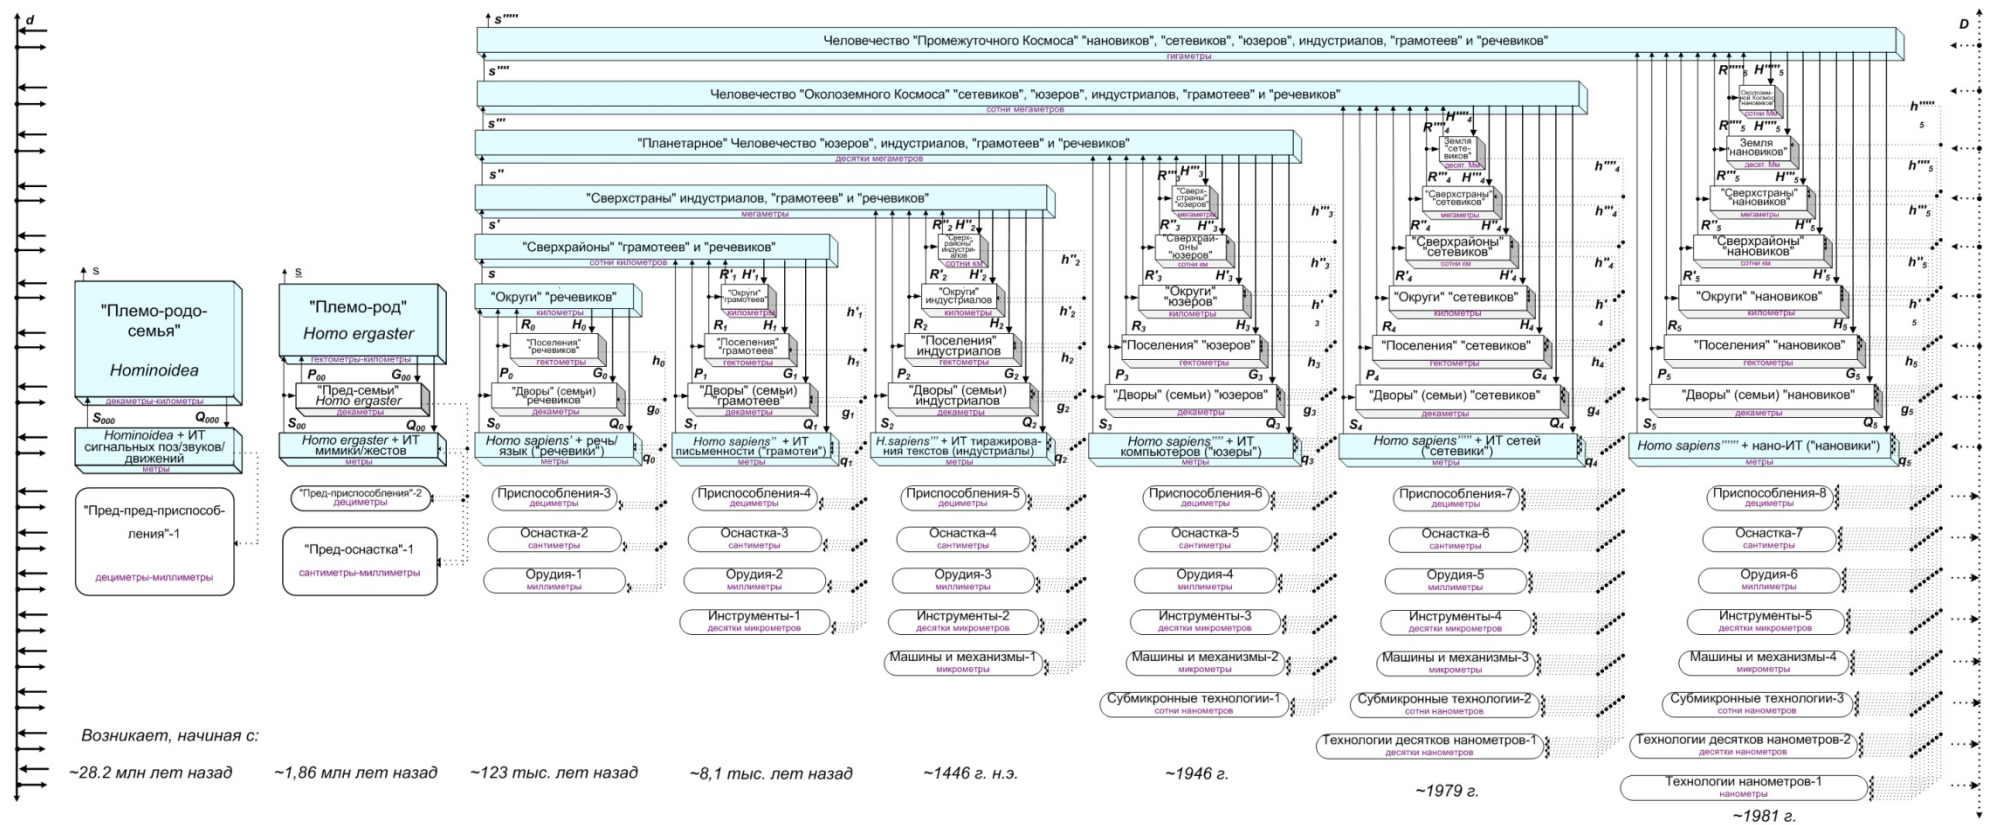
d

D

s'''''

Человечество "Промежуточного Космоса" "нановиков", "сетевиков", "юзеров", индустриалов, "грамотеев" и "речевиков"
гигаметры

s''''

Человечество "Околоземного Космоса" "сетевиков", "юзеров", индустриалов, "грамотеев" и "речевиков"
сотни мегаметров

s'''

"Планетарное" Человечество "юзеров", индустриалов, "грамотеев" и "речевиков"
десятки мегаметров

s''

"Сверхстраны" индустриалов, "грамотеев" и "речевиков"
мегаметры

s'

"Сверхрайоны" "грамотеев" и "речевиков"
сотни километров

s

"Округи" "речевиков"
километры

s

"Племо-родо-семья"

Hominoidea

декаметры-километры

$S_{000}$ $Q_{000}$

Hominoidea + ИТ сигнальных поз/звуков/движений
метры

"Пред-пред-приспособ-ления"-1

дециметры-миллиметры

s

"Племо-род"

Homo ergaster

гектометры-километры

$P_{00}$ $G_{00}$

"Пред-семьи" Homo ergaster
декаметры

$S_{00}$ $Q_{00}$

Homo ergaster + ИТ мимики/жестов
метры

"Пред-приспособления"-2
дециметры

"Пред-оснастка"-1

сантиметры-миллиметры

$R_0$ $H_0$

"Поселения" "речевиков"
гектометры

$h_0$

$P_0$ $G_0$

"Дворы" (семьи) "речевиков"
декаметры

$g_0$

$S_0$ $Q_0$

Homo sapiens' + речь/ язык ("речевики")
метры

$q_0$

Приспособления-3
дециметры

Оснастка-2
сантиметры

Орудия-1
миллиметры

$R'_1$ $H'_1$

"Округи" "грамотеев"
километры

$h'_1$

$R_1$ $H_1$

"Поселения" "грамотеев"
гектометры

$h_1$

$P_1$ $G_1$

"Дворы" (семьи) "грамотеев"
декаметры

$g_1$

$S_1$ $Q_1$

Homo sapiens'' + ИТ письменности ("грамотеи")
метры

$q_1$

Приспособления-4
дециметры

Оснастка-3
сантиметры

Орудия-2
миллиметры

Инструменты-1
десятки микрометров

$R''_2$ $H''_2$

"Сверх-районы" индустри-алов
сотни км

$h''_2$

$R'_2$ $H'_2$

"Округи" индустриалов
километры

$h'_2$

$R_2$ $H_2$

"Поселения" индустриалов
гектометры

$h_2$

$P_2$ $G_2$

"Дворы" (семьи) индустриалов
декаметры

$g_2$

$S_2$ $Q_2$

H.sapiens''' + ИТ тиражирова-ния текстов (индустриалы)
метры

$q_2$

Приспособления-5
дециметры

Оснастка-4
сантиметры

Орудия-3
миллиметры

Инструменты-2
десятки микрометров

Машины и механизмы-1
микрометры

$R'''_3$ $H'''_3$

"Сверх-страны" "юзеров"
мегаметры

$h'''_3$

$R''_3$ $H''_3$

"Сверхрай-оны" "юзеров"
сотни км

$h''_3$

$R'_3$ $H'_3$

"Округи" "юзеров"
километры

$h'_3$

$R_3$ $H_3$

"Поселения" "юзеров"
гектометры

$h_3$

$P_3$ $G_3$

"Дворы" (семьи) "юзеров"
декаметры

$g_3$

$S_3$ $Q_3$

Homo sapiens'''' + ИТ компьютеров ("юзеры")
метры

$q_3$

Приспособления-6
дециметры

Оснастка-5
сантиметры

Орудия-4
миллиметры

Инструменты-3
десятки микрометров

Машины и механизмы-2
микрометры

Субмикронные технологии-1
сотни нанометров

$R''''_4$ $H''''_4$

Земля "сете-виков"
десят. Мм

$h''''_4$

$R'''_4$ $H'''_4$

"Сверхстраны" "сетевиков"
мегаметры

$h'''_4$

$R''_4$ $H''_4$

"Сверхрайоны" "сетевиков"
сотни км

$h''_4$

$R'_4$ $H'_4$

"Округи" "сетевиков"
километры

$h'_4$

$R_4$ $H_4$

"Поселения" "сетевиков"
гектометры

$h_4$

$P_4$ $G_4$

"Дворы" (семьи) "сетевиков"
декаметры

$g_4$

$S_4$ $Q_4$

Homo sapiens''''' + ИТ сетей ("сетевики")
метры

$q_4$

Приспособления-7
дециметры

Оснастка-6
сантиметры

Орудия-5
миллиметры

Инструменты-4
десятки микрометров

Машины и механизмы-3
микрометры

Субмикронные технологии-2
сотни нанометров

Технологии десятков нанометров-1
десятки нанометров

$R'''''_5$ $H'''''_5$

Околозем-ный Космос "нановиков"
сотни Мм

$h'''''_5$

$R''''_5$ $H''''_5$

Земля "нановиков"
десят. Мм

$h''''_5$

$R'''_5$ $H'''_5$

"Сверхстраны" "нановиков"
мегаметры

$h'''_5$

$R''_5$ $H''_5$

"Сверхрайоны" "нановиков"
сотни км

$h''_5$

$R'_5$ $H'_5$

"Округи" "нановиков"
километры

$h'_5$

$R_5$ $H_5$

"Поселения" "нановиков"
гектометры

$h_5$

$P_5$ $G_5$

"Дворы" (семьи) "нановиков"
декаметры

$g_5$

$S_5$ $Q_5$

Homo sapiens'''''' + нано-ИТ ("нановики")
метры

$q_5$

Приспособления-8
дециметры

Оснастка-7
сантиметры

Орудия-6
миллиметры

Инструменты-5
десятки микрометров

Машины и механизмы-4
микрометры

Субмикронные технологии-3
сотни нанометров

Технологии десятков нанометров-2
десятки нанометров

Технологии нанометров-1
нанометры

Возникает, начиная с:

~28.2 млн лет назад

~1,86 млн лет назад

~123 тыс. лет назад

~8,1 тыс. лет назад

~1446 г. н.э.

~1946 г.

~1979 г.

~1981 г.